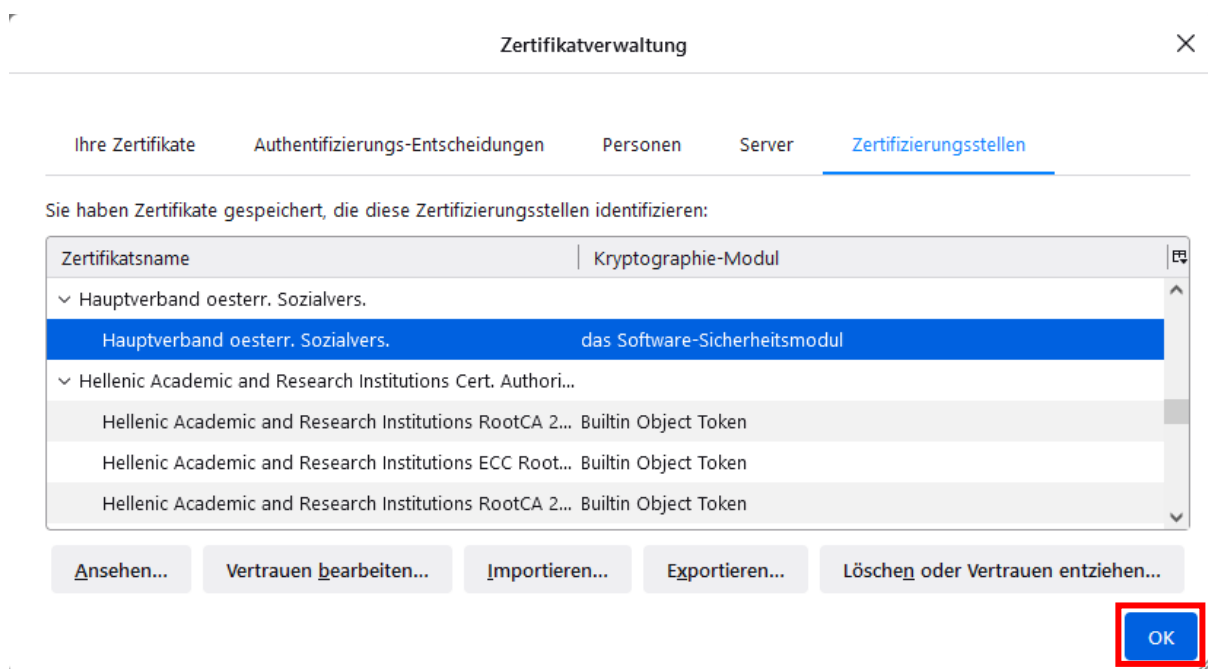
Zertifikatverwaltung

Ihre Zertifikate | Authentifizierungs-Entscheidungen | Personen | Server | Zertifizierungsstellen

Sie haben Zertifikate gespeichert, die diese Zertifizierungsstellen identifizieren:

| Zertifikatsname | Kryptographie-Modul |
|---|---|
| Hauptverband oesterr. Sozialvers. | |
| Hauptverband oesterr. Sozialvers. | das Software-Sicherheitsmodul |
| Hellenic Academic and Research Institutions Cert. Authori... | |
| Hellenic Academic and Research Institutions RootCA 2... | Builtin Object Token |
| Hellenic Academic and Research Institutions ECC Root... | Builtin Object Token |
| Hellenic Academic and Research Institutions RootCA 2... | Builtin Object Token |

Ansehen... | Vertrauen bearbeiten... | Importieren... | Exportieren... | Löschen oder Vertrauen entziehen...

OK